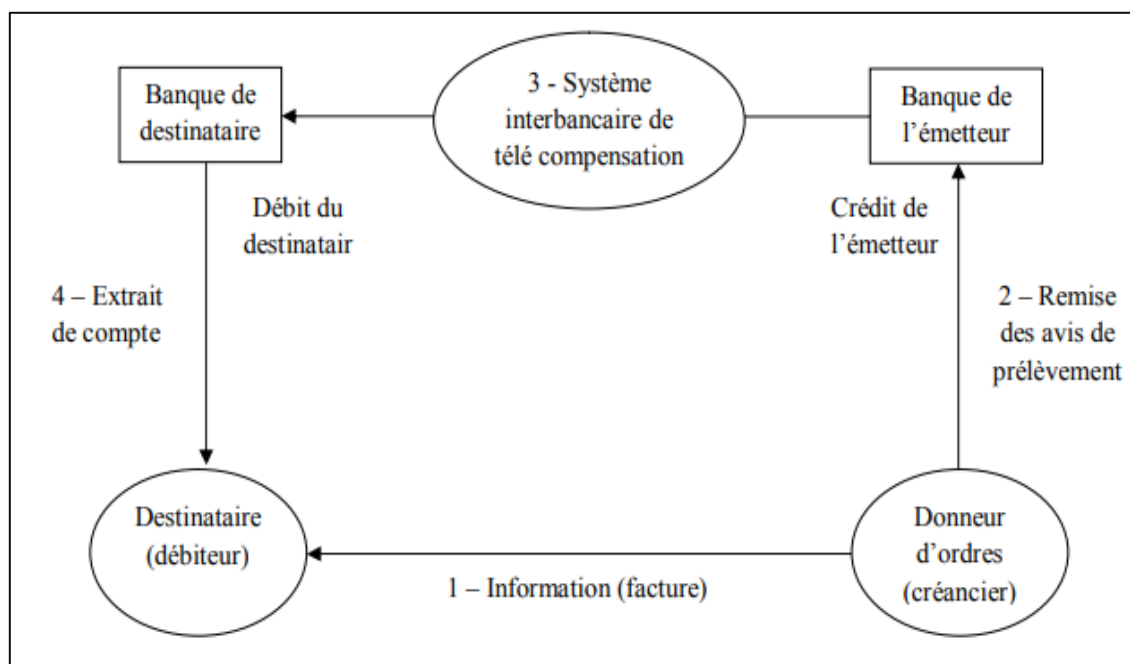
Banque de destinataire

3 - Système interbancaire de télé compensation

Banque de l'émetteur

Débit du destinatair

Crédit de l'émetteur

4 – Extrait de compte

2 – Remise des avis de prélèvement

Destinataire (débiteur)

Donneur d'ordres (créancier)

1 – Information (facture)